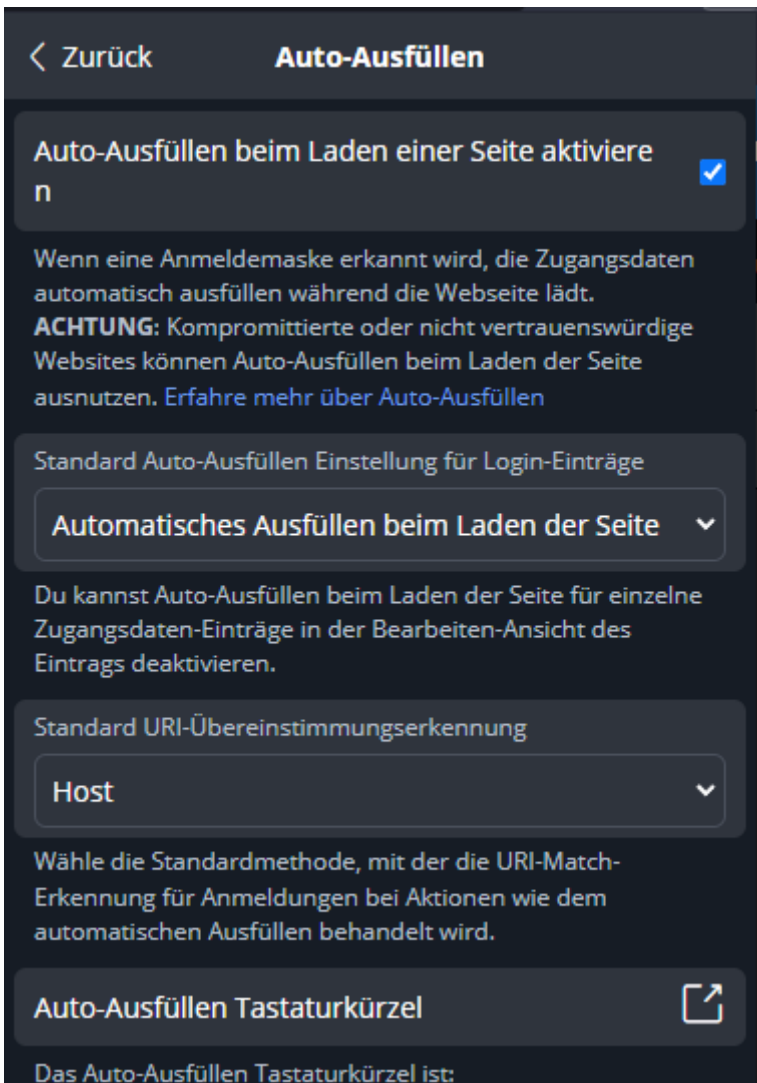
< Zurück Auto-Ausfüllen

Auto-Ausfüllen beim Laden einer Seite aktiviere n

Wenn eine Anmeldemaske erkannt wird, die Zugangsdaten automatisch ausfüllen während die Webseite lädt. **ACHTUNG:** Kompromittierte oder nicht vertrauenswürdige Websites können Auto-Ausfüllen beim Laden der Seite ausnutzen. Erfahre mehr über Auto-Ausfüllen

Standard Auto-Ausfüllen Einstellung für Login-Einträge

Automatisches Ausfüllen beim Laden der Seite

Du kannst Auto-Ausfüllen beim Laden der Seite für einzelne Zugangsdaten-Einträge in der Bearbeiten-Ansicht des Eintrags deaktivieren.

Standard URI-Übereinstimmungserkennung

Host

Wähle die Standardmethode, mit der die URI-Match-Erkennung für Anmeldungen bei Aktionen wie dem automatischen Ausfüllen behandelt wird.

Auto-Ausfüllen Tastaturkürzel

Das Auto-Ausfüllen Tastaturkürzel ist: